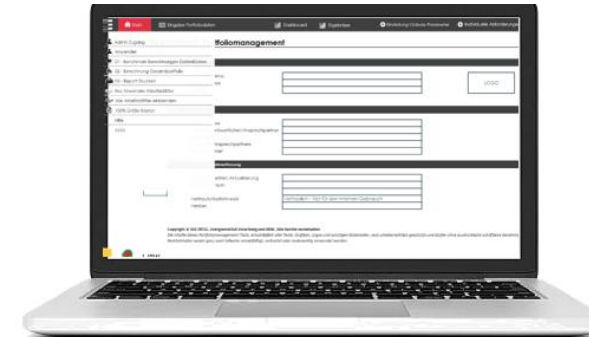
Start | Eingabe Portfoliodaten | Dashboard | Ergebnisse | Anleitung Globale Parameter | Individuelle Anforderungen

Admin Cockpit
Anwender
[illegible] Benchmark Bewertungen Datenblätter
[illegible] Berechnung Gesamtportfolio
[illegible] Report Drucken
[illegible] Anwender Neudatenblatt
Alle Arbeitsblätter einblenden
100% Größe Bildschirm
Hilfe
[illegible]

rtfoliomanagement

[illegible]
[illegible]

LOGO

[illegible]
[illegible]
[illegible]
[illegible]

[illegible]

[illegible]
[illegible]
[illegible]
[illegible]

Vertraulich – Nur für den internen Gebrauch

Copyright © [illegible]
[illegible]